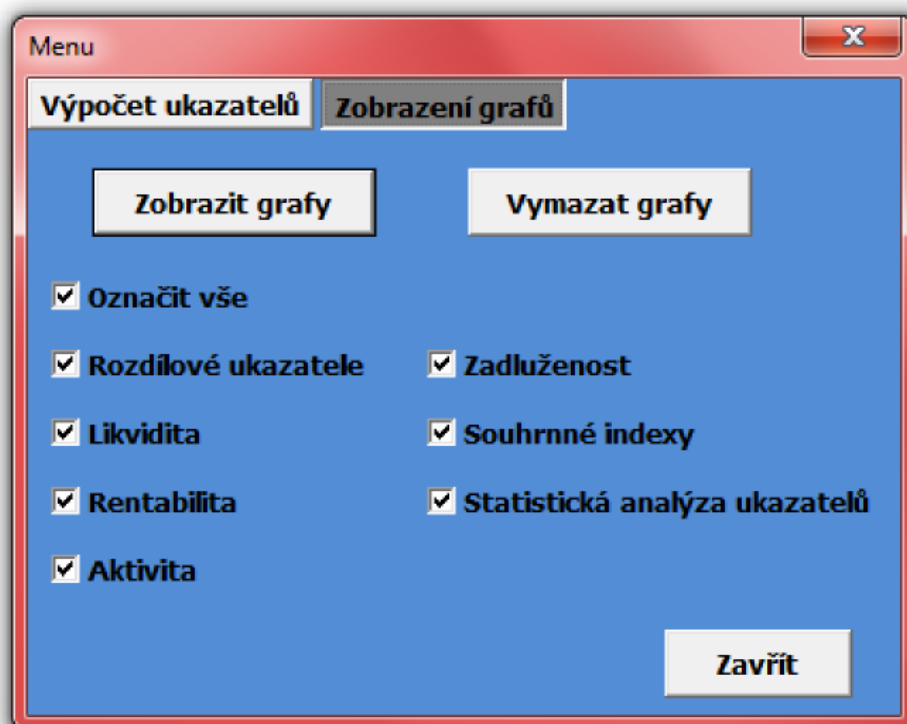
Menu

Výpočet ukazatelů

Zobrazení grafů

Zobrazit grafy

Vymazat grafy

Označit vše

Rozdílové ukazatele

Zadluženost

Likvidita

Souhrnné indexy

Rentabilita

Statistická analýza ukazatelů

Aktivita

Zavřít